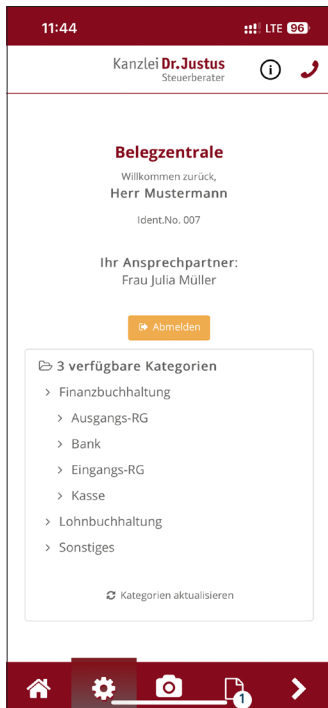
11:44
LTE 96

Kanzlei Dr. Justus
Steuerberater

Belegzentrale
Willkommen zurück,
Herr Mustermann
Ident.No. 007

Ihr Ansprechpartner:
Frau Julia Müller

Abmelden

3 verfügbare Kategorien
Finanzbuchhaltung
Ausgangs-RG
Bank
Eingangs-RG
Kasse
Lohnbuchhaltung
Sonstiges

Kategorien aktualisieren

1